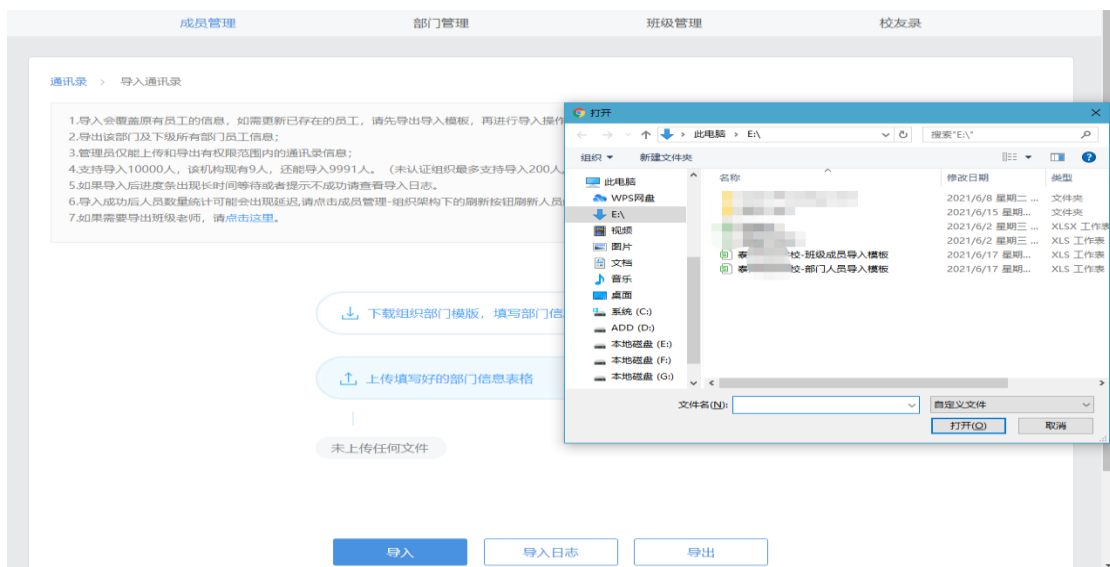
成员管理　部门管理　班级管理　校友录

通讯录 > 导入通讯录

1.导入会覆盖原有员工的信息，如需更新已存在的员工，请先导出导入模板，再进行导入操作
2.导出该部门及下级所有部门员工信息；
3.管理员仅能上传和导出有权限范围内的通讯录信息；
4.支持导入10000人，该机构现有9人，还能导入9991人。（未认证组织最多支持导入200人
5.如果导入后进度条出现长时间等待或者提示不成功请查看导入日志。
6.导入成功后人员数量统计可能会出现延迟,请点击成员管理-组织架构下的刷新按钮刷新人员
7.如果需要导出班级老师，请点击这里。

下载组织部门模版，填写部门信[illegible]

上传填写好的部门信息表格

未上传任何文件

导入　导入日志　导出

打开

此电脑 > E:\

搜索"E:\"

组织 ▾　新建文件夹

此电脑
WPS网盘
E:\
视频
图片
文档
音乐
桌面
系统 (C:)
ADD (D:)
本地磁盘 (E:)
本地磁盘 (F:)
本地磁盘 (G:)

| 名称 | 修改日期 | 类型 |
|---|---|---|
| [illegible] | 2021/6/8 星期二 ... | 文件夹 |
| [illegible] | 2021/6/15 星期... | 文件夹 |
| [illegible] | 2021/6/2 星期三 ... | XLSX 工作表 |
| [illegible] | 2021/6/2 星期三 ... | XLS 工作表 |
| 泰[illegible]校-班级成员导入模板 | 2021/6/17 星期... | XLS 工作表 |
| 泰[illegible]校-部门人员导入模板 | 2021/6/17 星期... | XLS 工作表 |

文件名(N):　自定义文件

打开(O)　取消